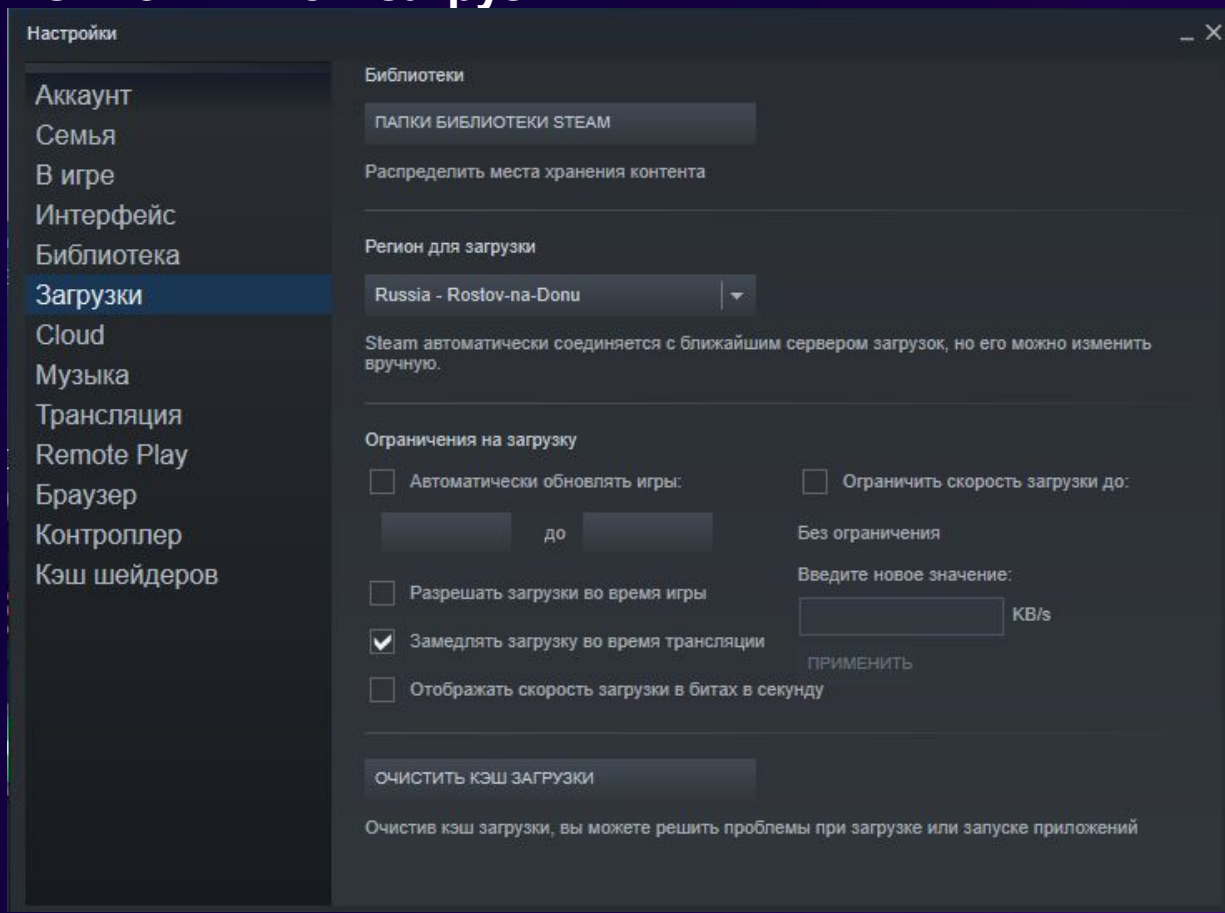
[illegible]

Настройки

_ ×

Аккаунт
Семья
В игре
Интерфейс
Библиотека
Загрузки
Cloud
Музыка
Трансляция
Remote Play
Браузер
Контроллер
Кэш шейдеров

Библиотеки

ПАПКИ БИБЛИОТЕКИ STEAM

Распределить места хранения контента

Регион для загрузки

Russia - Rostov-na-Donu

Steam автоматически соединяется с ближайшим сервером загрузок, но его можно изменить вручную.

Ограничения на загрузку

Автоматически обновлять игры:

до

Ограничить скорость загрузки до:

Без ограничения

Введите новое значение:

KB/s

ПРИМЕНИТЬ

Разрешать загрузки во время игры

Замедлять загрузку во время трансляции

Отображать скорость загрузки в битах в секунду

ОЧИСТИТЬ КЭШ ЗАГРУЗКИ

Очистив кэш загрузки, вы можете решить проблемы при загрузке или запуске приложений